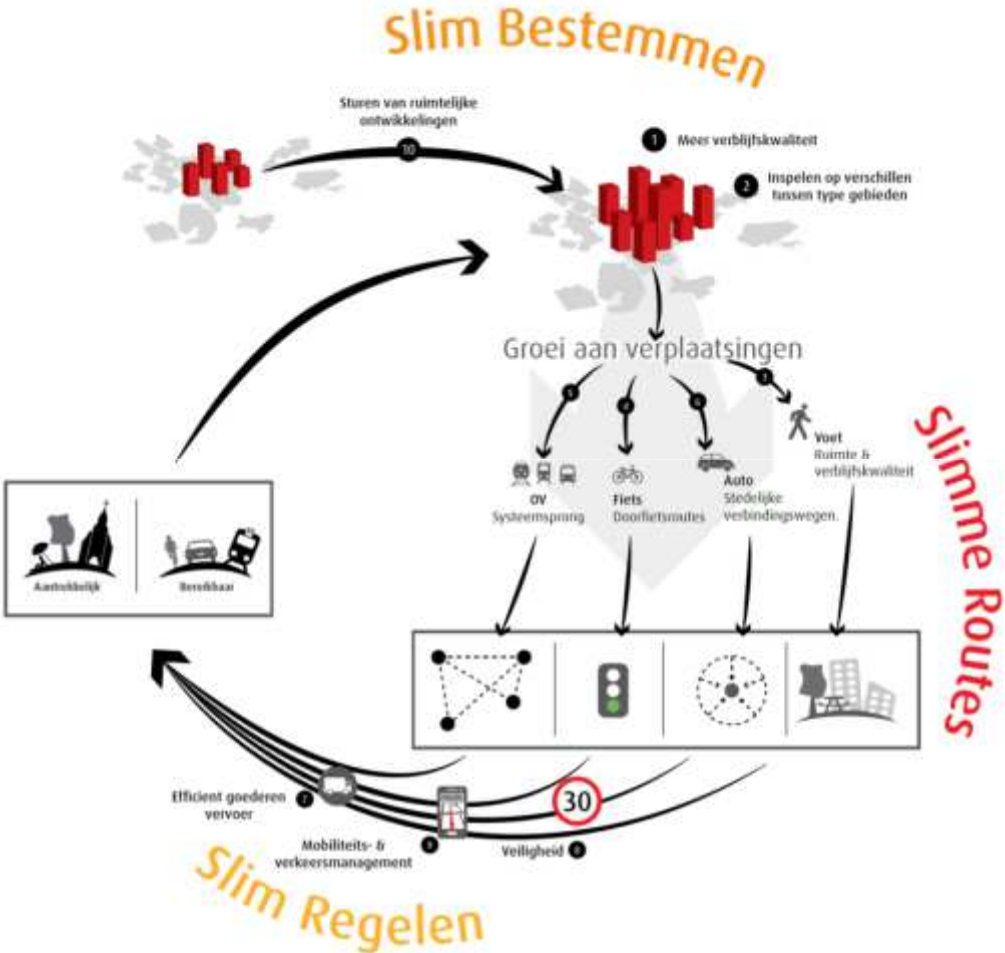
Slim Bestemmen

Sturen van ruimtelijke ontwikkelingen

10

1 Meer verblijfskwaliteit

2 Inspelen op verschillen tussen type gebieden

Groei aan verplaatsingen

5

4

6

3

OV
Systeemsprong

Fiets
Doorfietsroutes

Auto
Stedelijke verbindingswegen.

Voet
Ruimte & verblijfskwaliteit

Slimme Routes

Aantrekkelijk

Bereikbaar

Efficient goederen vervoer 7

30

Mobiliteits- & verkeersmanagement 9

Veiligheid 8

Slim Regelen